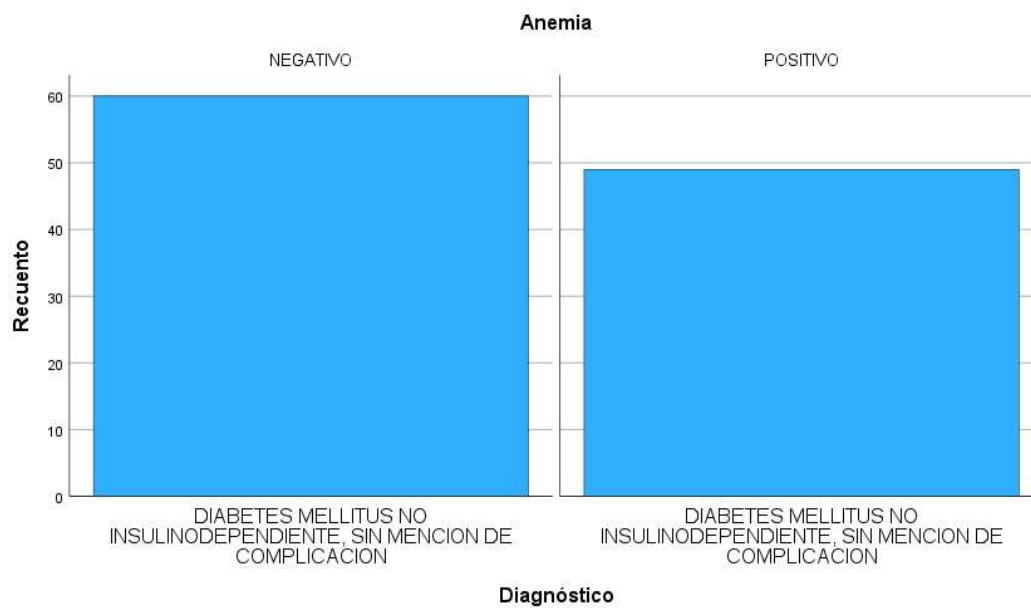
Anemia

NEGATIVO

POSITIVO

Recuento

60
50
40
30
20
10
0

DIABETES MELLITUS NO INSULINODEPENDIENTE, SIN MENCION DE COMPLICACION

DIABETES MELLITUS NO INSULINODEPENDIENTE, SIN MENCION DE COMPLICACION

Diagnóstico